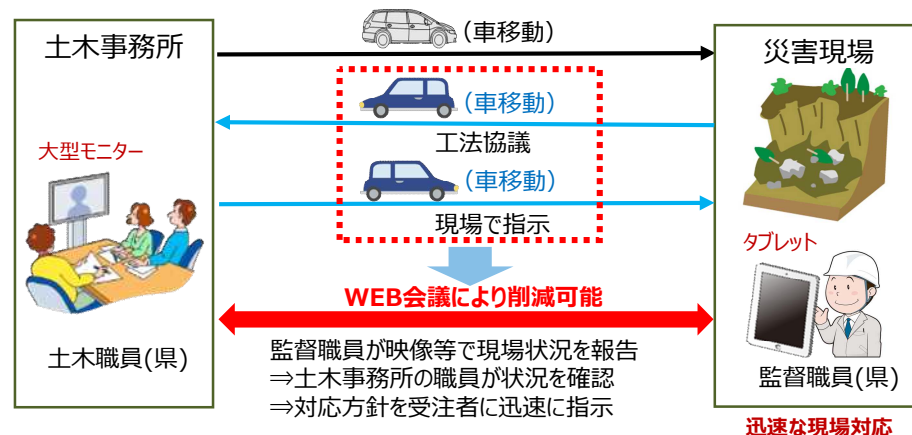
土木事務所

（車移動）

災害現場

（車移動）

工法協議

（車移動）

現場で指示

大型モニター

タブレット

WEB会議により削減可能

土木職員(県)

監督職員が映像等で現場状況を報告
⇒土木事務所の職員が状況を確認
⇒対応方針を受注者に迅速に指示

監督職員(県)

迅速な現場対応